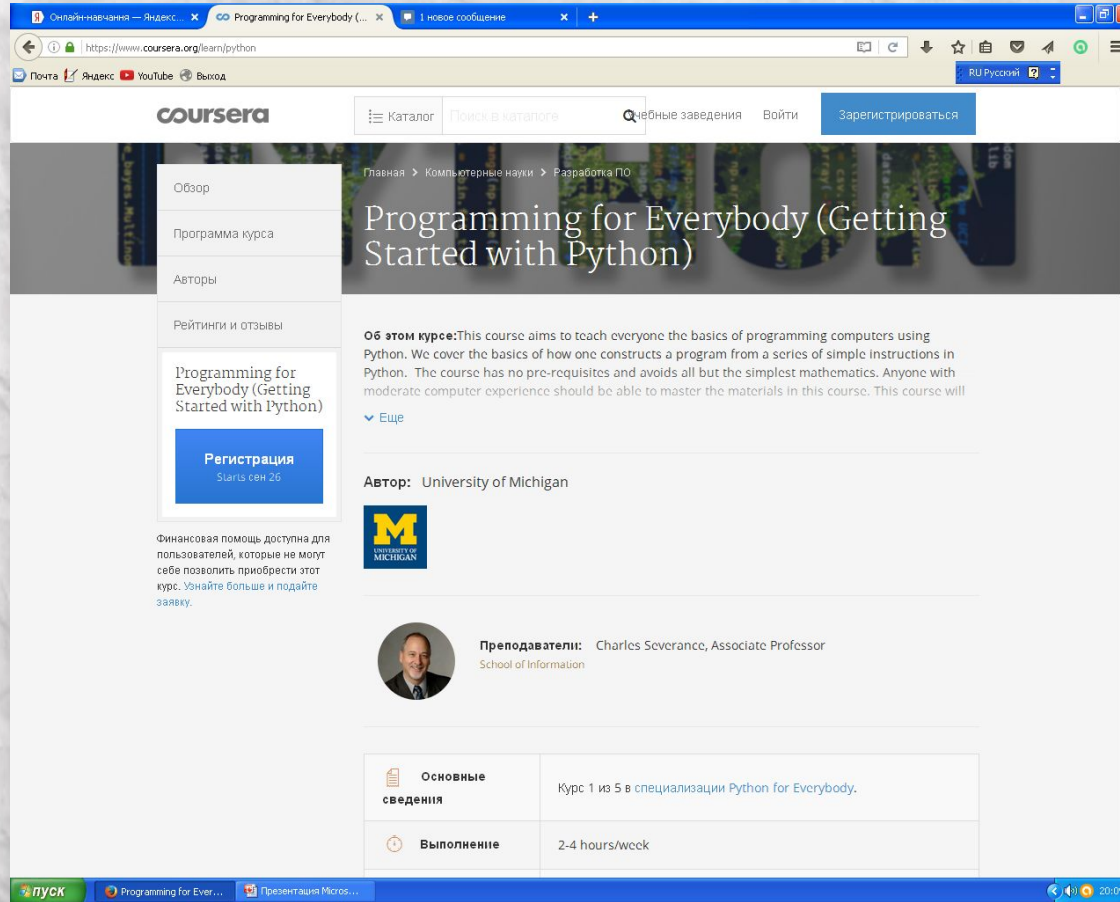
Онлайн-навчання — Яндекс... × Programming for Everybody (... × 1 новое сообщение × +

https://www.coursera.org/learn/python

Почта Яндекс YouTube Выход

RU Русский

coursera

Каталог Поиск в каталоге

Учебные заведения Войти Зарегистрироваться

Обзор

Программа курса

Авторы

Рейтинги и отзывы

Programming for Everybody (Getting Started with Python)

Регистрация
Starts сен 26

Финансовая помощь доступна для пользователей, которые не могут себе позволить приобрести этот курс. Узнайте больше и подайте заявку.

Главная > Компьютерные науки > Разработка ПО

Programming for Everybody (Getting Started with Python)

Об этом курсе: This course aims to teach everyone the basics of programming computers using Python. We cover the basics of how one constructs a program from a series of simple instructions in Python. The course has no pre-requisites and avoids all but the simplest mathematics. Anyone with moderate computer experience should be able to master the materials in this course. This course will

Еще

Автор: University of Michigan

M
UNIVERSITY OF MICHIGAN

Преподаватели: Charles Severance, Associate Professor
School of Information

| Основные сведения | Курс 1 из 5 в специализации Python for Everybody. |
|---|---|
| Выполнение | 2-4 hours/week |

пуск Programming for Ever... Презентация Micros... 20:0